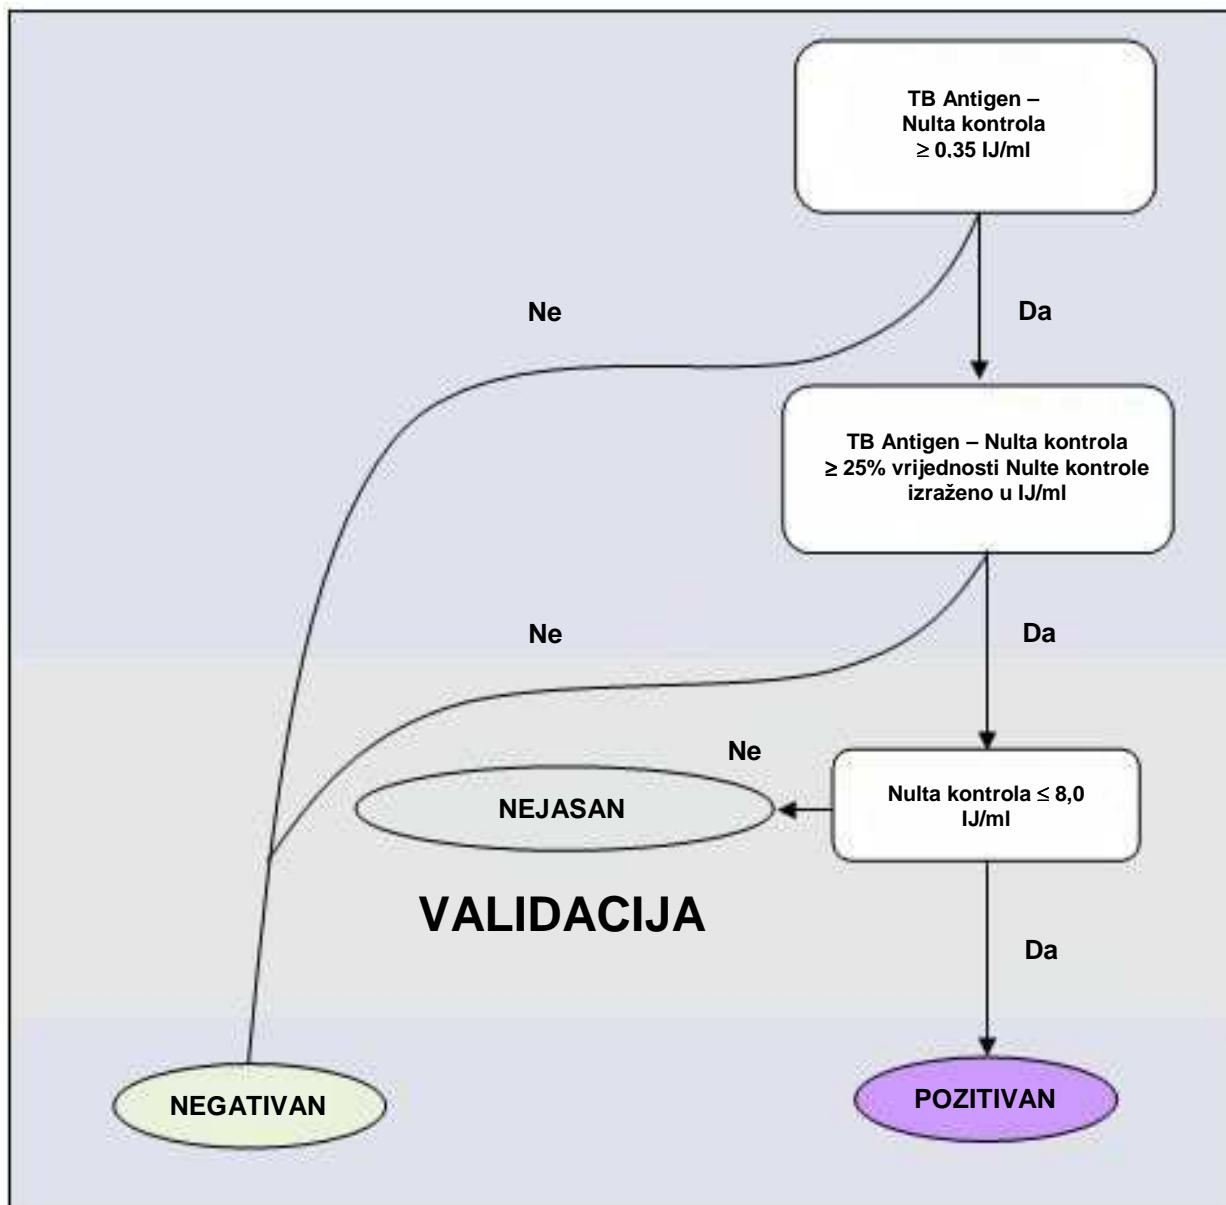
TB Antigen –
Nulta kontrola
$\geq$ 0.35 IJ/ml

Ne

Da

TB Antigen – Nulta kontrola
$\geq$ 25% vrijednosti Nulte kontrole
izraženo u IJ/ml

Ne

Da

Ne

NEJASAN

Nulta kontrola $\leq$ 8,0
IJ/ml

VALIDACIJA

Da

NEGATIVAN

POZITIVAN